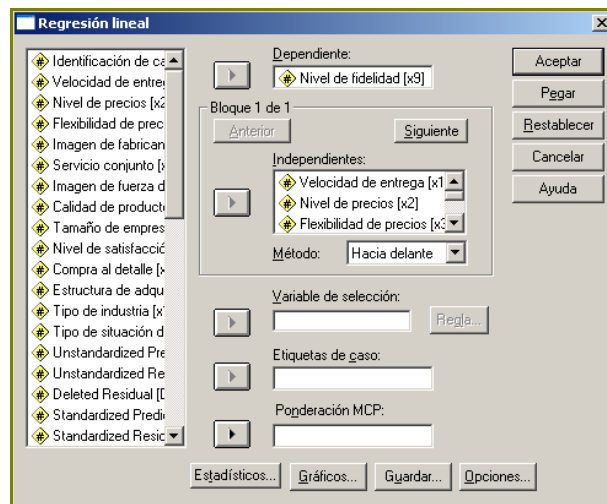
Regresión lineal

Identificación de ca
Velocidad de entreg
Nivel de precios [x2
Flexibilidad de prec
Imagen de fabrican
Servicio conjunto [x
Imagen de fuerza d
Calidad de product
Tamaño de empres
Nivel de satisfacció
Compra al detalle [x
Estructura de adqu
Tipo de industria [x
Tipo de situación d
Unstandardized Pre
Unstandardized Re
Deleted Residual [D
Standardized Predi
Standardized Resic

Dependiente:
Nivel de fidelidad [x9]

Bloque 1 de 1
Anterior
Siguiente

Independientes:
Velocidad de entrega [x1
Nivel de precios [x2]
Flexibilidad de precios [x3

Método: Hacia delante

Variable de selección:
Regla...

Etiquetas de caso:

Ponderación MCP:

Aceptar
Pegar
Restablecer
Cancelar
Ayuda

Estadísticos... Gráficos... Guardar... Opciones...